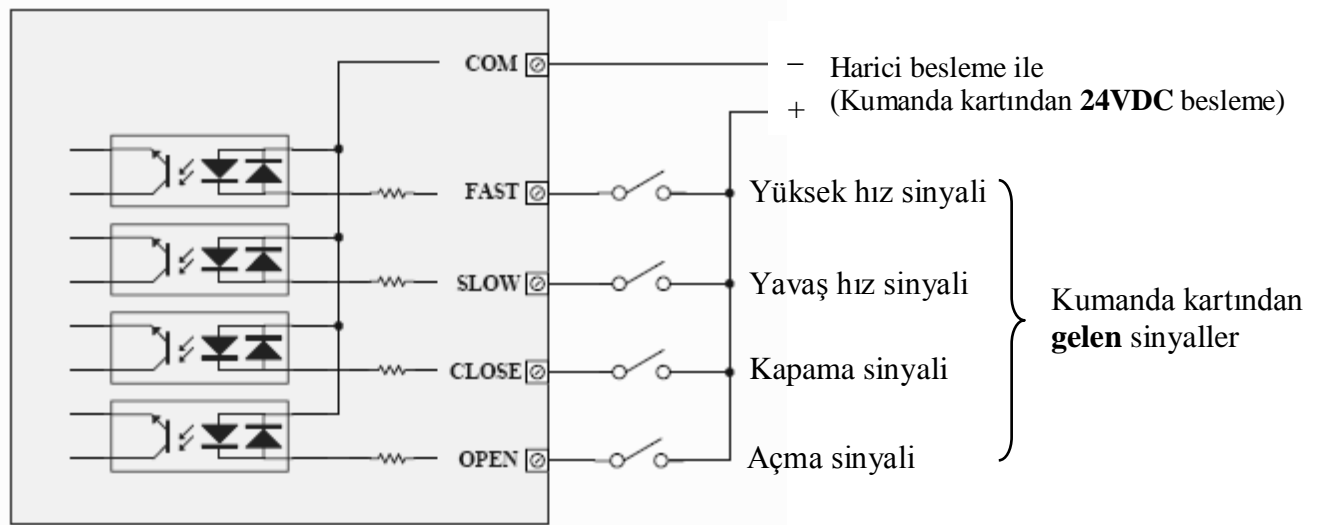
COM

FAST

SLOW

CLOSE

OPEN

−

+

Harici besleme ile
(Kumanda kartından **24VDC** besleme)

Yüksek hız sinyali

Yavaş hız sinyali

Kapama sinyali

Açma sinyali

Kumanda kartından **gelen** sinyaller